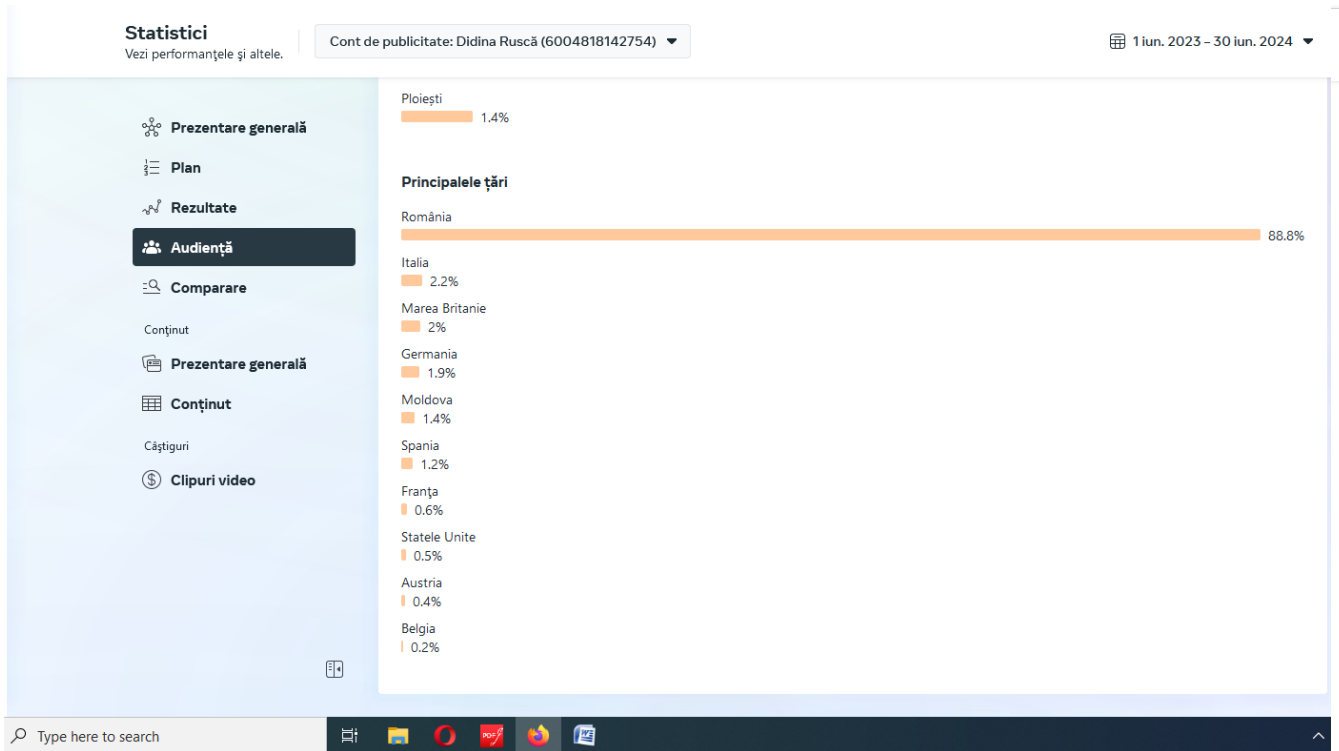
Statistici
Vezi performanţele şi altele.

Cont de publicitate: Didina Ruscă (6004818142754)

1 iun. 2023 – 30 iun. 2024

Prezentare generală
Plan
Rezultate
Audienţă
Comparare

Conţinut
Prezentare generală
Conţinut

Câştiguri
Clipuri video

Ploieşti
1.4%

Principalele ţări

România
88.8%

Italia
2.2%

Marea Britanie
2%

Germania
1.9%

Moldova
1.4%

Spania
1.2%

Franţa
0.6%

Statele Unite
0.5%

Austria
0.4%

Belgia
0.2%

Type here to search